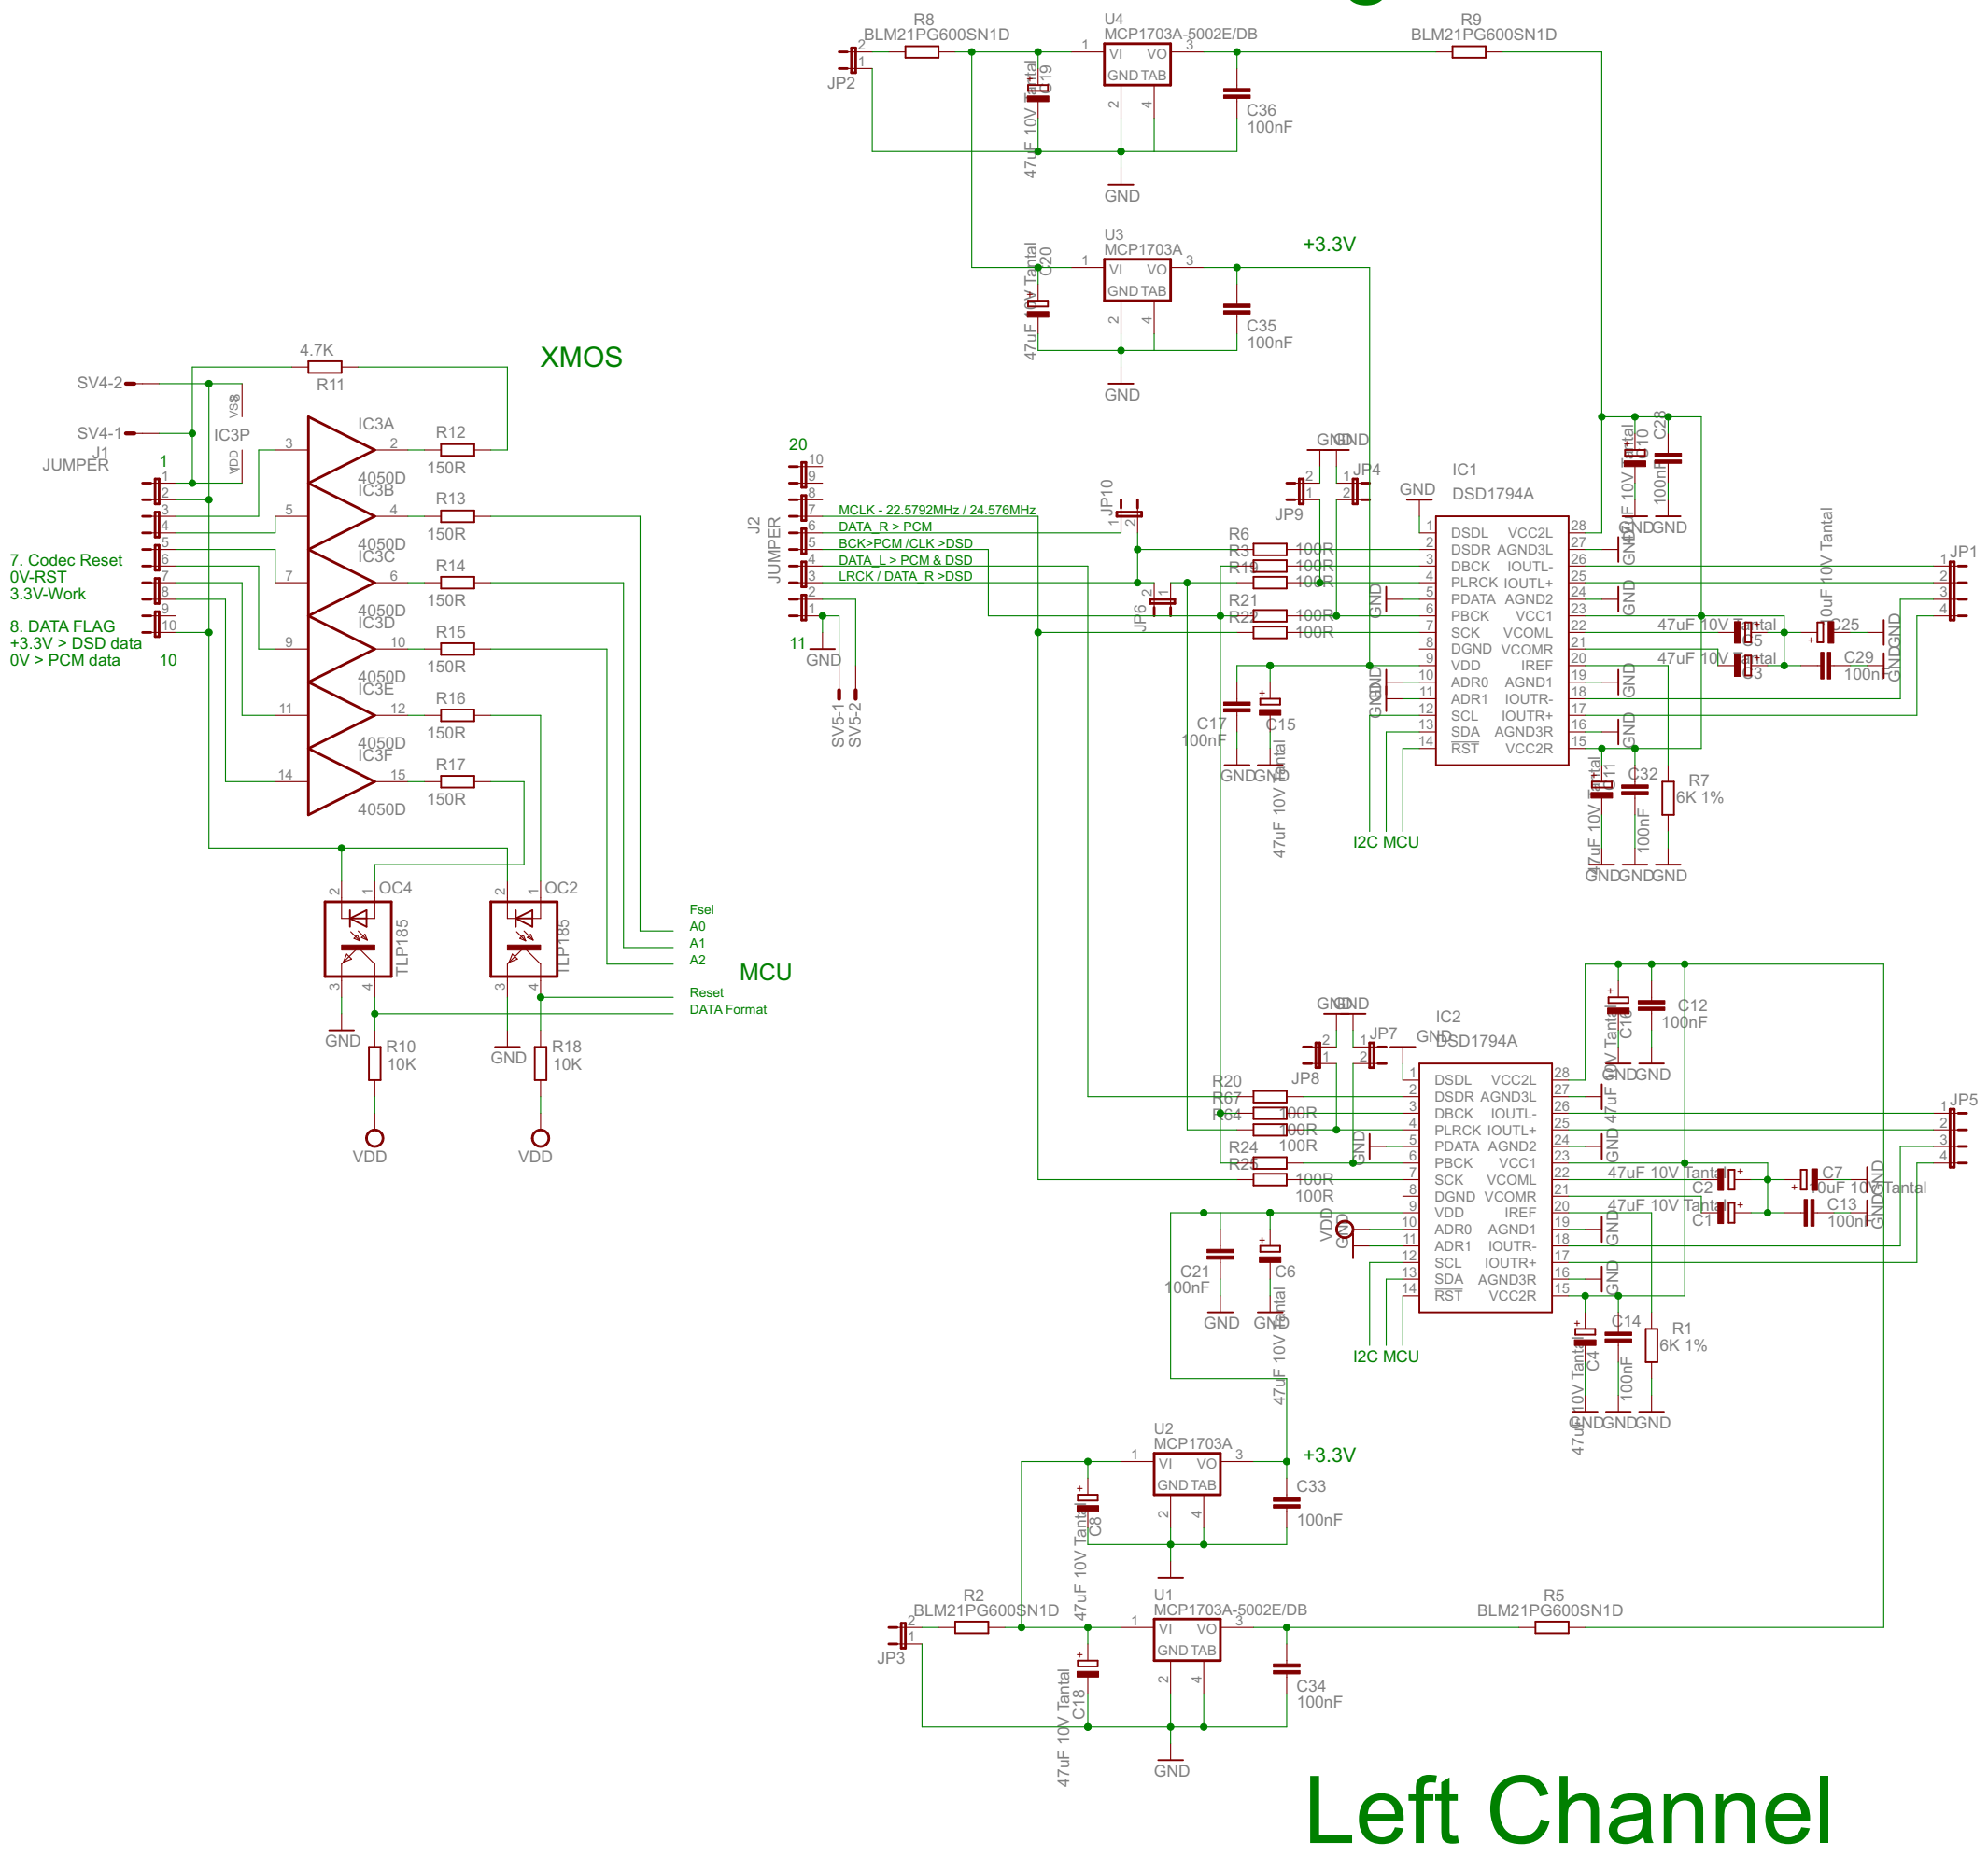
R8
BLM21PG600SN1D
JP2
U4
MCP1703A-5002E/DB
VI VO
GND TAB
C19
47uF 10V Tantal
C36
100nF
GND
R9
BLM21PG600SN1D
U3
MCP1703A
VI VO
GND TAB
C20
47uF 10V Tantal
C35
100nF
GND
+3.3V

XMOS
4.7K
R11
SV4-2
SV4-1
IC3P
VSS
VDD
J1
JUMPER
IC3A
R12
150R
4050D
IC3B
R13
150R
4050D
IC3C
R14
150R
4050D
IC3D
R15
150R
4050D
IC3E
R16
150R
4050D
IC3F
R17
150R
4050D
7. Codec Reset
0V-RST
3.3V-Work
8. DATA FLAG
+3.3V > DSD data
0V > PCM data
1
10

OC4
TLP185
GND
R10
10K
VDD
OC2
TLP185
GND
R18
10K
VDD

Fsel
A0
A1
A2
MCU
Reset
DATA Format

20
J2
JUMPER
MCLK - 22.5792MHz / 24.576MHz
DATA_R > PCM
BCK>PCM /CLK >DSD
DATA_L > PCM & DSD
LRCK / DATA_R >DSD
11
GND
SV5-1
SV5-2
JP10
JP6
JP9
JP4
GND GND
GND
IC1
DSD1794A
R6
R3 100R
R19 100R
100R
R21
R22 100R
100R
DSDL VCC2L
DSDR AGND3L
DBCK IOUTL-
PLRCK IOUTL+
PDATA AGND2
PBCK VCC1
SCK VCOML
DGND VCOMR
VDD IREF
ADR0 AGND1
ADR1 IOUTR-
SCL IOUTR+
SDA AGND3R
RST VCC2R
C10
47uF 10V Tantal
C28
100nF
GND GND
JP1
47uF 10V Tantal
C5
C25
47uF 10V Tantal
C3
C29
100nF
C17
100nF
C15
47uF 10V Tantal
GND GND
C11
47uF 10V Tantal
C32
100nF
R7
6K 1%
GND GND GND
I2C MCU

IC2
DSD1794A
JP8
JP7
GND GND
GND
R20
R67
R64 100R
100R
R24 100R
R25
100R
100R
C16
47uF 10V Tantal
C12
100nF
GND GND
JP5
47uF 10V Tantal
C2
C7
47uF 10V Tantal
47uF 10V Tantal
C1
C13
100nF
C21
100nF
C6
47uF 10V Tantal
GND GND
VDD
C4
47uF 10V Tantal
C14
100nF
R1
6K 1%
GND GND GND
I2C MCU

U2
MCP1703A
VI VO
GND TAB
C8
47uF 10V Tantal
C33
100nF
+3.3V
R2
BLM21PG600SN1D
JP3
U1
MCP1703A-5002E/DB
VI VO
GND TAB
C18
47uF 10V Tantal
C34
100nF
GND
R5
BLM21PG600SN1D

Left Channel